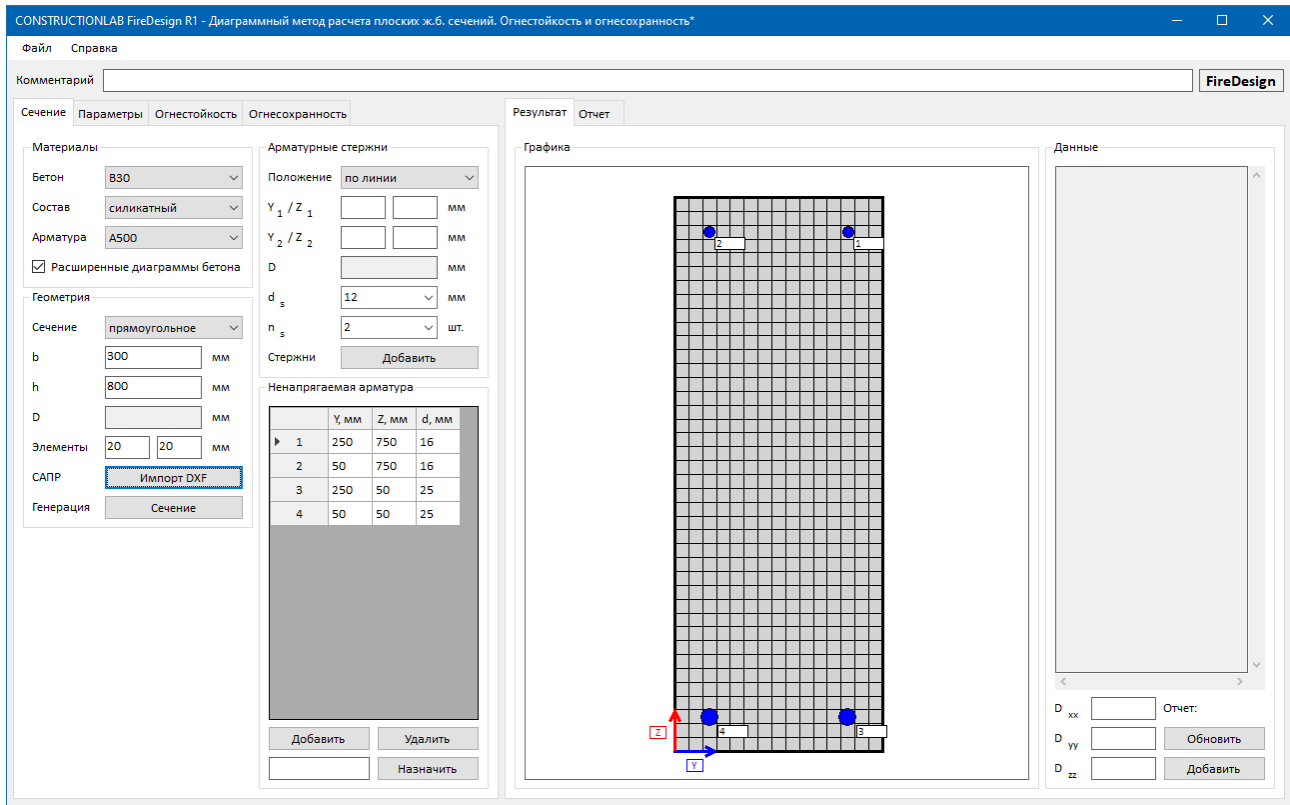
CONSTRUCTIONLAB FireDesign R1 - Диаграммный метод расчета плоских ж.б. сечений. Огнестойкость и огнесохранность*

Файл Справка

Комментарий

FireDesign

Сечение Параметры Огнестойкость Огнесохранность

Материалы

Бетон B30

Состав силикатный

Арматура A500

Расширенные диаграммы бетона

Геометрия

Сечение прямоугольное

b 300 мм

h 800 мм

D мм

Элементы 20 20 мм

САПР Импорт DXF

Генерация Сечение

Арматурные стержни

Положение по линии

$Y_1$ / $Z_1$ мм

$Y_2$ / $Z_2$ мм

D мм

$d_s$ 12 мм

$n_s$ 2 шт.

Стержни Добавить

Ненапрягаемая арматура

| | Y, мм | Z, мм | d, мм |
|---|---|---|---|
| 1 | 250 | 750 | 16 |
| 2 | 50 | 750 | 16 |
| 3 | 250 | 50 | 25 |
| 4 | 50 | 50 | 25 |

Добавить Удалить

Назначить

Результат Отчет

Графика

2 1 4 3

Z Y

Данные

$D_{xx}$ Отчет:

$D_{yy}$ Обновить

$D_{zz}$ Добавить